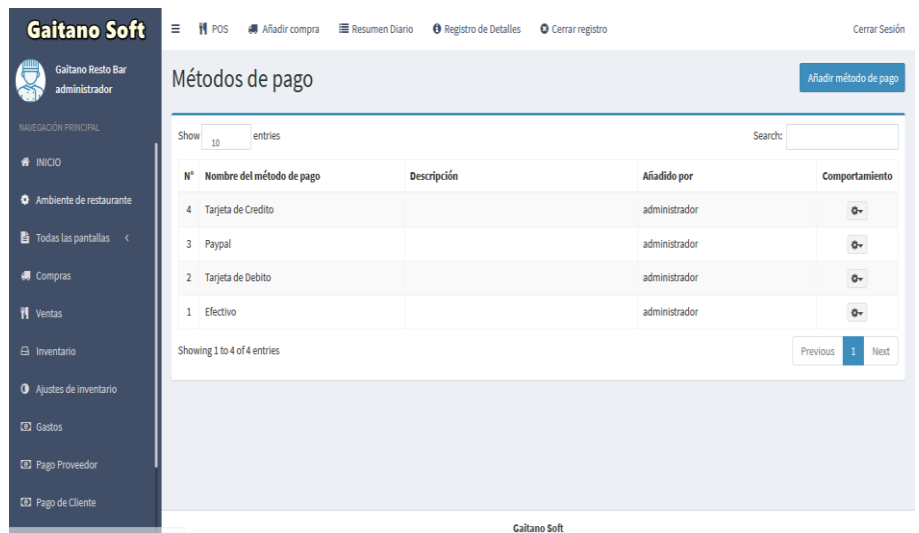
Gaitano Soft

Gaitano Resto Bar
administrador

NAVEGACIÓN PRINCIPAL

INICIO
Ambiente de restaurante
Todas las pantallas <
Compras
Ventas
Inventario
Ajustes de inventario
Gastos
Pago Proveedor
Pago de Cliente

≡ POS Añadir compra Resumen Diario Registro de Detalles Cerrar registro Cerrar Sesión

Métodos de pago

Añadir método de pago

Show 10 entries

Search:

| N° | Nombre del método de pago | Descripción | Añadido por | Comportamiento |
|---|---|---|---|---|
| 4 | Tarjeta de Credito | | administrador | |
| 3 | Paypal | | administrador | |
| 2 | Tarjeta de Debito | | administrador | |
| 1 | Efectivo | | administrador | |

Showing 1 to 4 of 4 entries

Previous 1 Next

Gaitano Soft